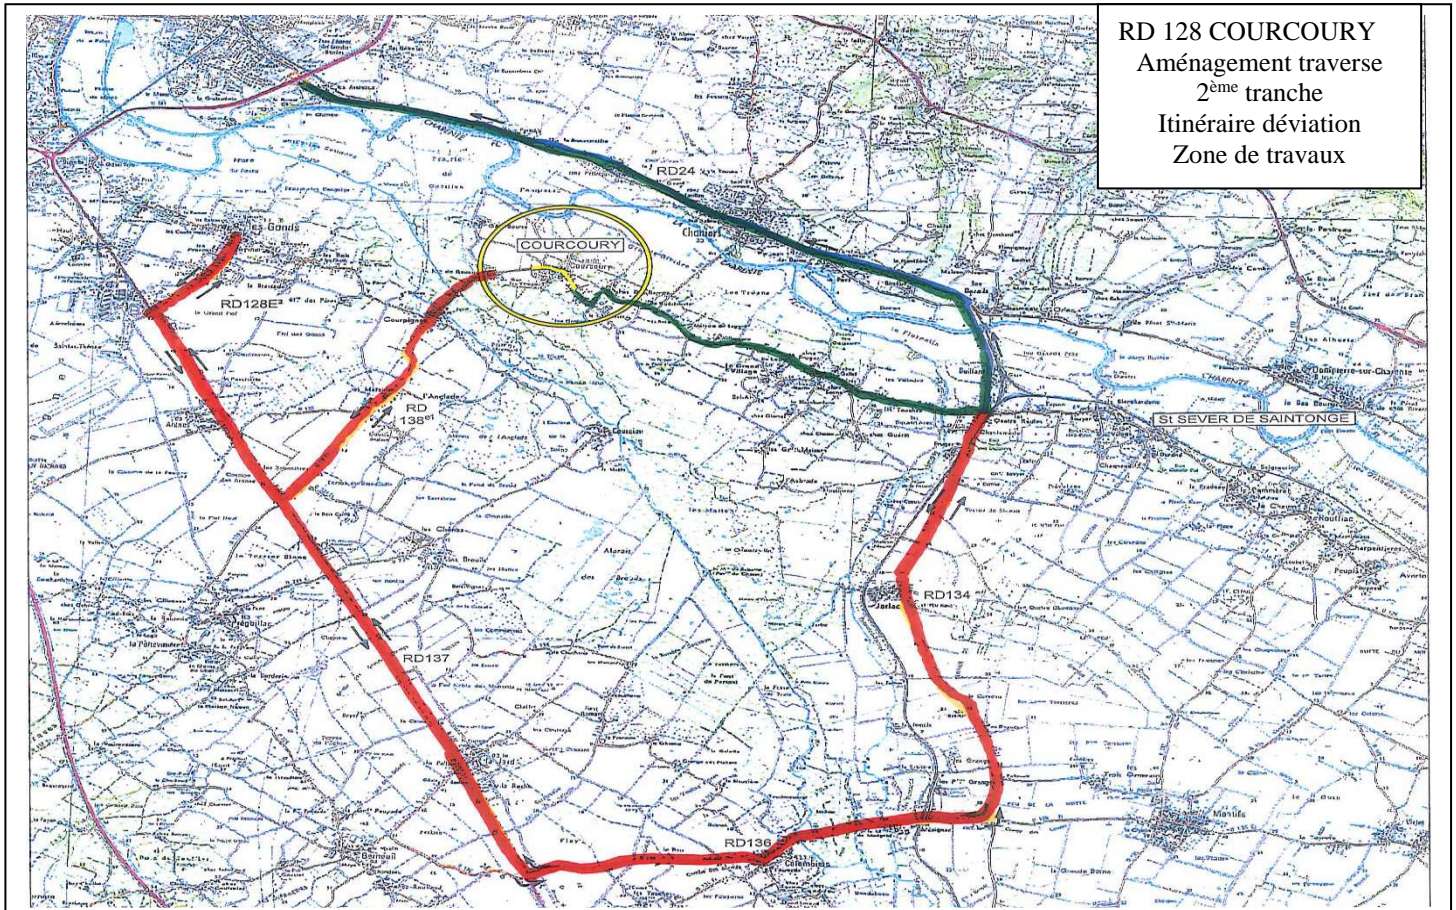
RD 128 COURCOURY
Aménagement traverse
2ème tranche
Itinéraire déviation
Zone de travaux

RD24
COURCOURY
Chaniers
Les Gonds
RD128E$^{1}$
Courpignac
RD 138$^{e1}$
l'Anglade
St SEVER DE SAINTONGE
Dompierre-sur-Charente
RD134
Jarlac
RD137
RD136
Colombiers
Montils
Rouffiac
Pérignac
Berneuil
Charpentieres
La Jard